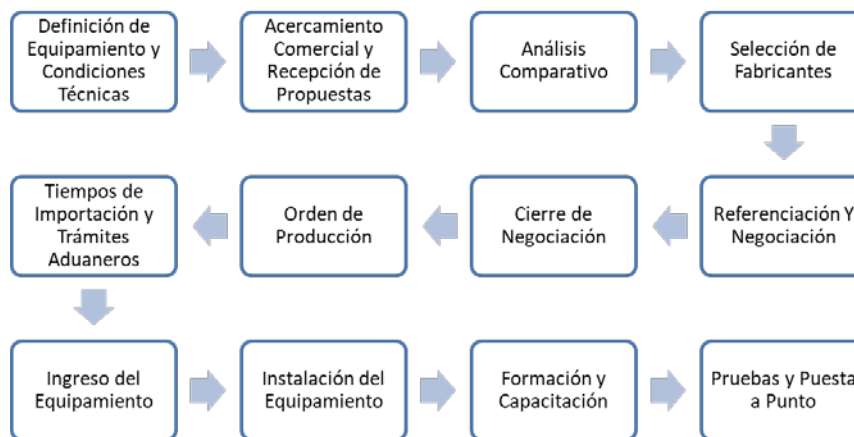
Definición de Equipamiento y Condiciones Técnicas

Acercamiento Comercial y Recepción de Propuestas

Análisis Comparativo

Selección de Fabricantes

Referenciación Y Negociación

Cierre de Negociación

Orden de Producción

Tiempos de Importación y Trámites Aduaneros

Ingreso del Equipamiento

Instalación del Equipamiento

Formación y Capacitación

Pruebas y Puesta a Punto